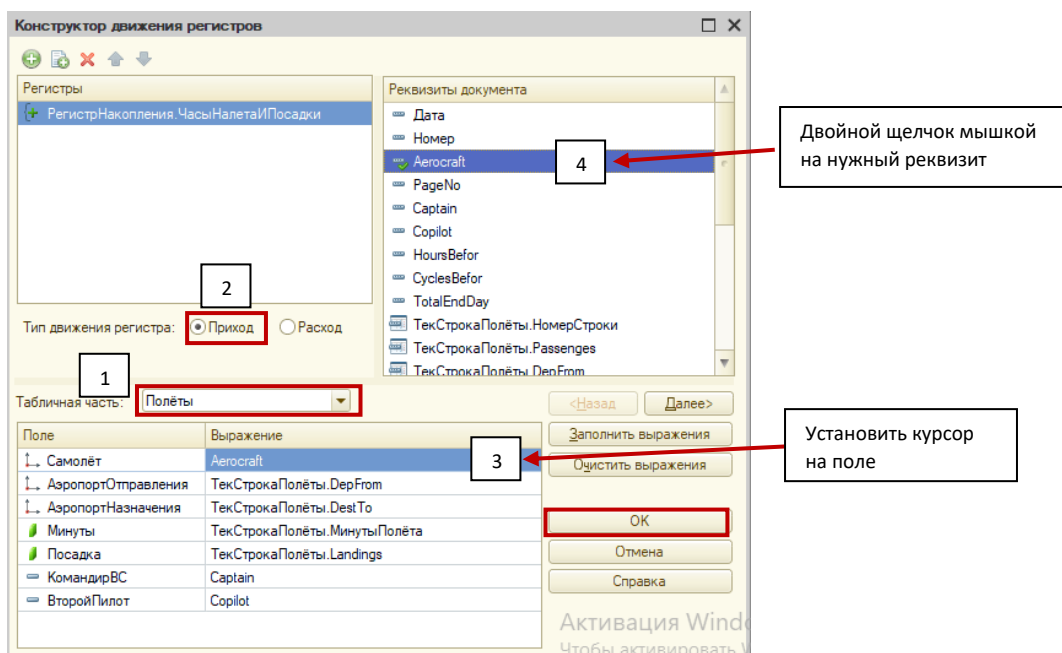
Конструктор движения регистров

Регистры
РегистрНакопления.ЧасыНалетаИПосадки

Реквизиты документа
Дата
Номер
Aerocraft
PageNo
Captain
Copilot
HoursBefor
CyclesBefor
TotalEndDay
ТекСтрокаПолёты.НомерСтроки
ТекСтрокаПолёты.Passenges
ТекСтрокаПолёты.DepFrom

4

Двойной щелчок мышкой на нужный реквизит

2

Тип движения регистра: Приход Расход

1

Табличная часть: Полёты

<Назад Далее>
Заполнить выражения
Очистить выражения

3

Установить курсор на поле

| Поле | Выражение |
|---|---|
| Самолёт | Aerocraft |
| АэропортОтправления | ТекСтрокаПолёты.DepFrom |
| АэропортНазначения | ТекСтрокаПолёты.DestTo |
| Минуты | ТекСтрокаПолёты.МинутыПолёта |
| Посадка | ТекСтрокаПолёты.Landings |
| КомандирВС | Captain |
| ВторойПилот | Copilot |

ОК
Отмена
Справка

Активация Windo
Чтобы активировать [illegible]